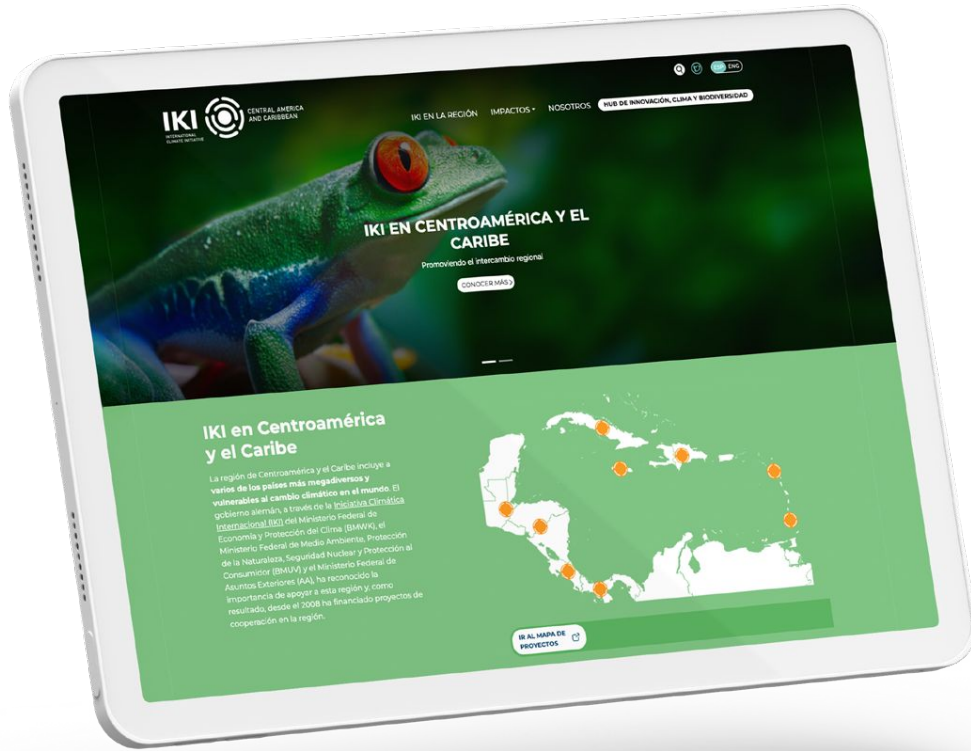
ESP ENG

IKI INTERNATIONAL CLIMATE INITIATIVE CENTRAL AMERICA AND CARIBBEAN

IKI EN LA REGIÓN IMPACTOS NOSOTROS HUB DE INNOVACIÓN, CLIMA Y BIODIVERSIDAD

IKI EN CENTROAMÉRICA Y EL CARIBE

Promoviendo el intercambio regional

CONOCER MÁS

IKI en Centroamérica y el Caribe

La región de Centroamérica y el Caribe incluye a varios de los países más megadiversos y vulnerables al cambio climático en el mundo. El gobierno alemán, a través de la Iniciativa Climática Internacional (IKI) del Ministerio Federal de Economía y Protección del Clima (BMWK), el Ministerio Federal de Medio Ambiente, Protección de la Naturaleza, Seguridad Nuclear y Protección al Consumidor (BMUV) y el Ministerio Federal de Asuntos Exteriores (AA), ha reconocido la importancia de apoyar a esta región y, como resultado, desde el 2008 ha financiado proyectos de cooperación en la región.

IR AL MAPA DE PROYECTOS